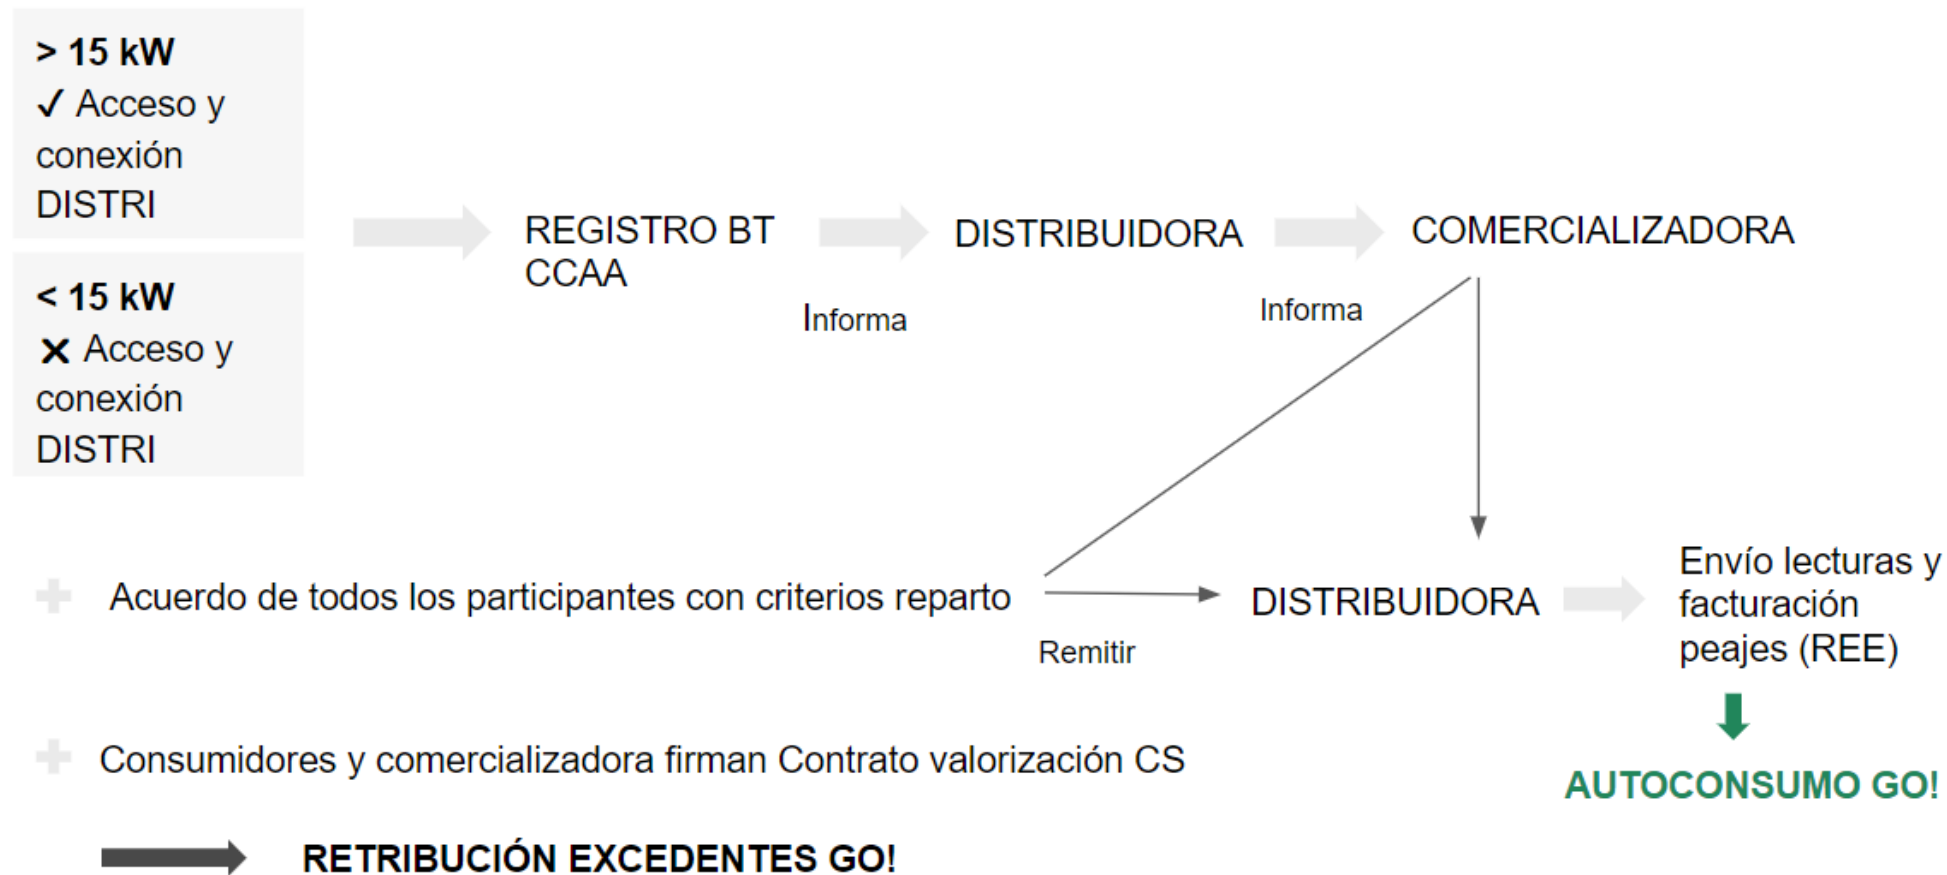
> 15 kW
✓ Acceso y conexión DISTRI

< 15 kW
✕ Acceso y conexión DISTRI

REGISTRO BT CCAA

Informa

DISTRIBUIDORA

Informa

COMERCIALIZADORA

Acuerdo de todos los participantes con criterios reparto

Remitir

DISTRIBUIDORA

Envío lecturas y facturación peajes (REE)

AUTOCONSUMO GO!

Consumidores y comercializadora firman Contrato valorización CS

RETRIBUCIÓN EXCEDENTES GO!